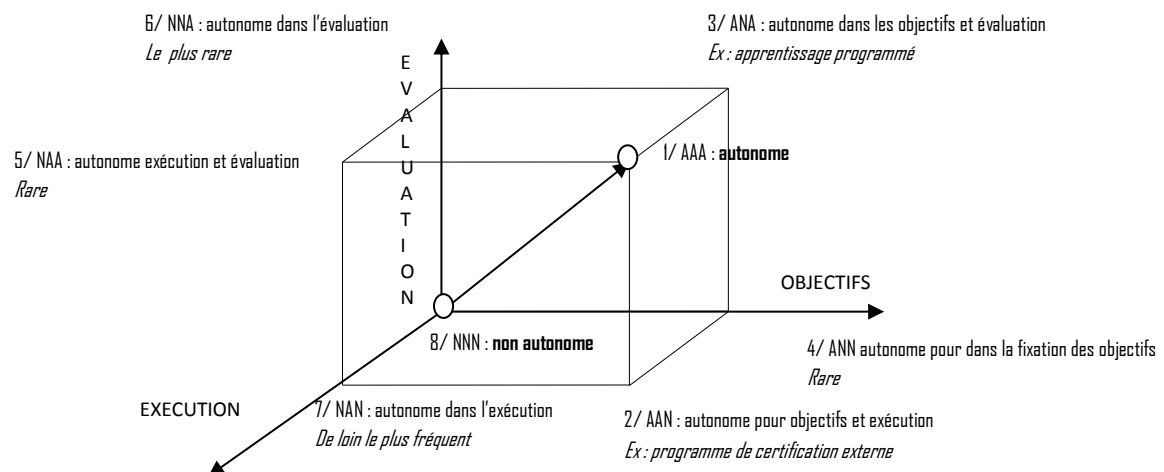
6/ NNA : autonome dans l'évaluation
*Le plus rare*

3/ ANA : autonome dans les objectifs et évaluation
*Ex : apprentissage programmé*

E
V
A
L
U
A
T
I
O
N

5/ NAA : autonome exécution et évaluation
*Rare*

1/ AAA : **autonome**

OBJECTIFS

8/ NNN : **non autonome**

4/ ANN autonome pour dans la fixation des objectifs
*Rare*

EXECUTION

7/ NAN : autonome dans l'exécution
*De loin le plus fréquent*

2/ AAN : autonome pour objectifs et exécution
*Ex : programme de certification externe*